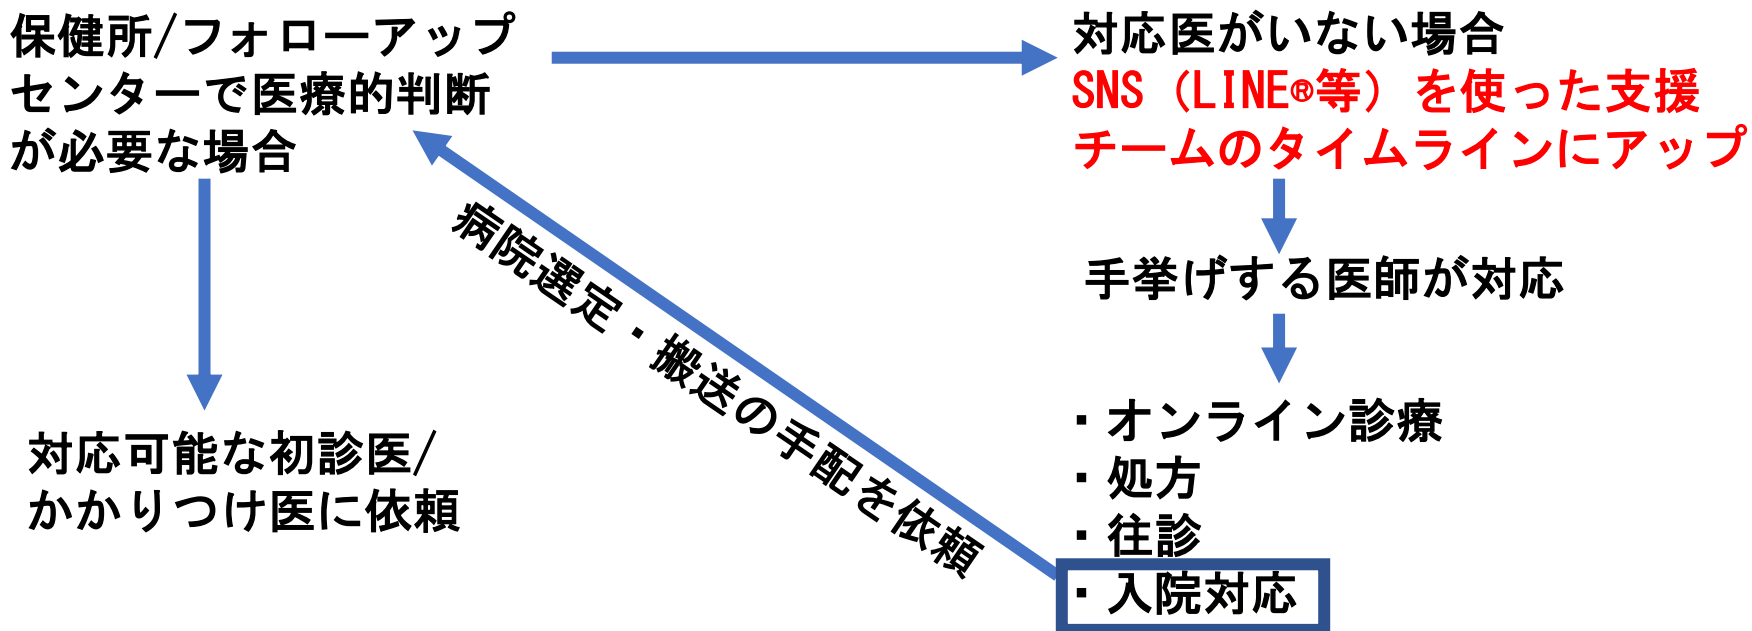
保健所/フォローアップセンターで医療的判断が必要な場合

対応医がいない場合
SNS（LINE®等）を使った支援チームのタイムラインにアップ

手挙げする医師が対応

・オンライン診療
・処方
・往診
・入院対応

病院選定・搬送の手配を依頼

対応可能な初診医/かかりつけ医に依頼